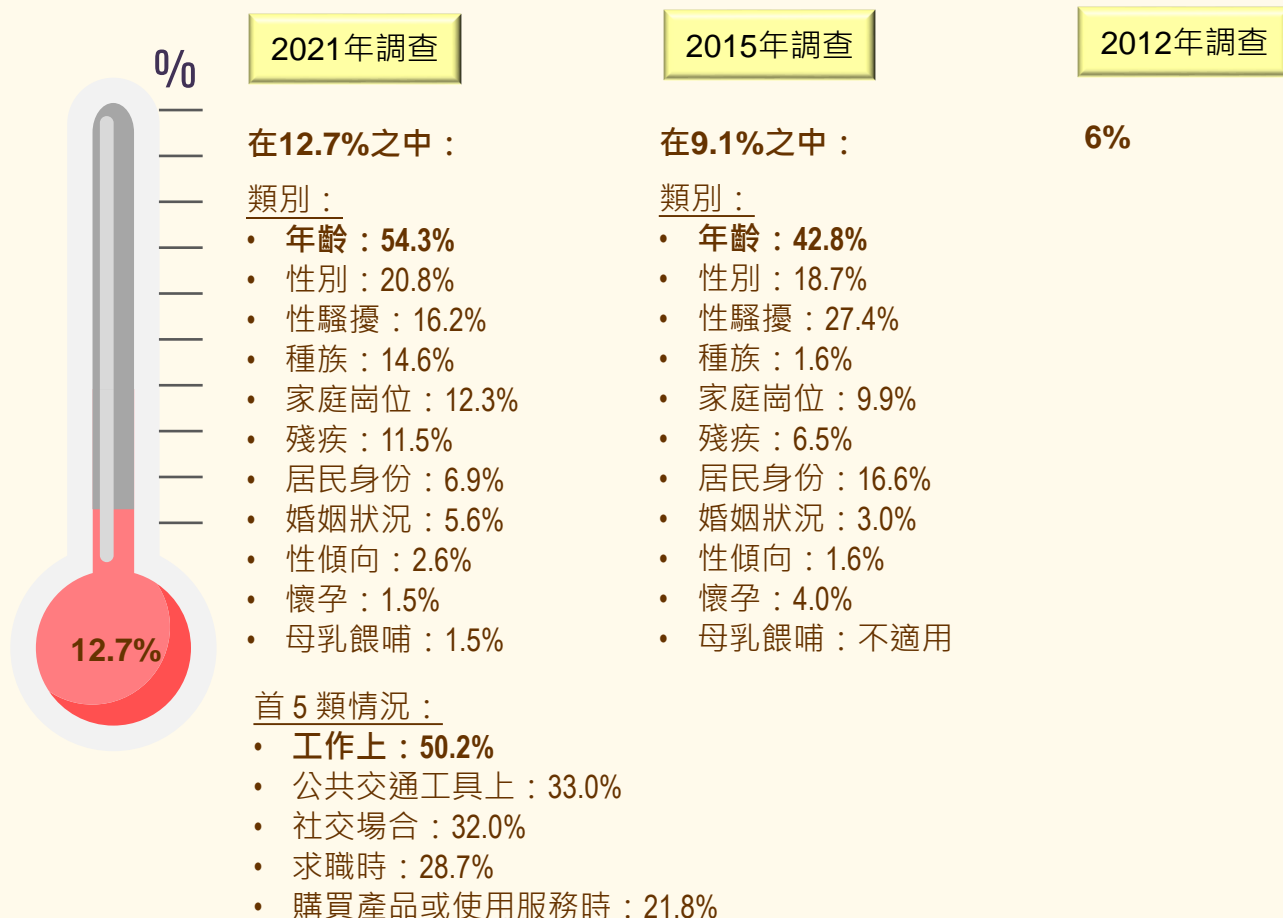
%

12.7%

2021年調查

在12.7%之中：

類別：
• 年齡：54.3%
• 性別：20.8%
• 性騷擾：16.2%
• 種族：14.6%
• 家庭崗位：12.3%
• 殘疾：11.5%
• 居民身份：6.9%
• 婚姻狀況：5.6%
• 性傾向：2.6%
• 懷孕：1.5%
• 母乳餵哺：1.5%

首 5 類情況：
• 工作上：50.2%
• 公共交通工具上：33.0%
• 社交場合：32.0%
• 求職時：28.7%
• 購買產品或使用服務時：21.8%

2015年調查

在9.1%之中：

類別：
• 年齡：42.8%
• 性別：18.7%
• 性騷擾：27.4%
• 種族：1.6%
• 家庭崗位：9.9%
• 殘疾：6.5%
• 居民身份：16.6%
• 婚姻狀況：3.0%
• 性傾向：1.6%
• 懷孕：4.0%
• 母乳餵哺：不適用

2012年調查

6%